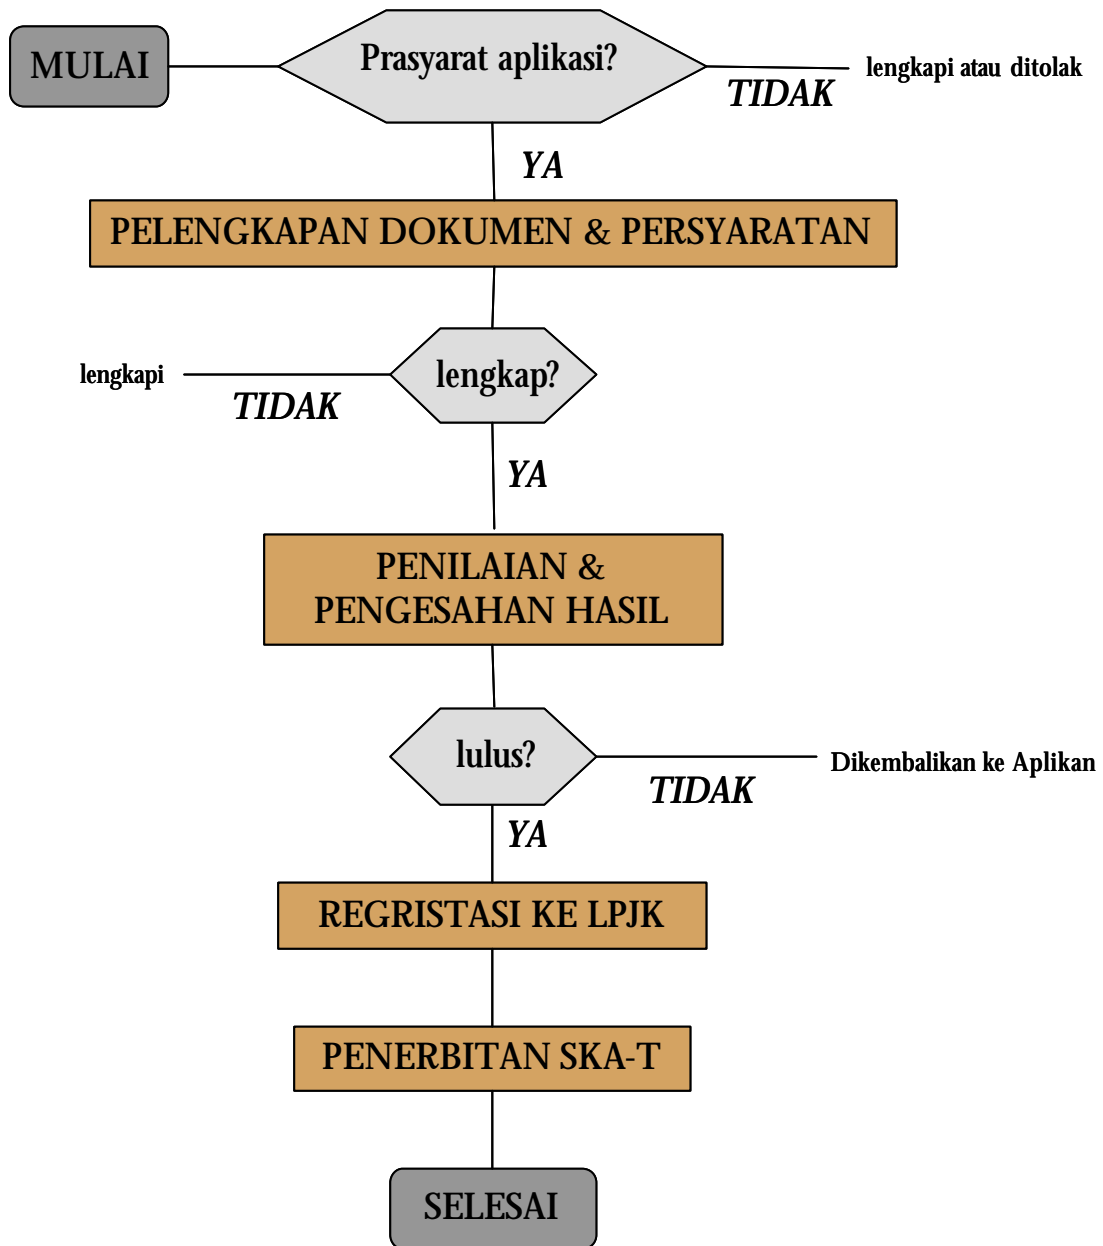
MULAI

Prasyarat aplikasi?

TIDAK

lengkapi atau ditolak

YA

PELENGKAPAN DOKUMEN & PERSYARATAN

lengkapi

TIDAK

lengkap?

YA

PENILAIAN & PENGESAHAN HASIL

lulus?

TIDAK

Dikembalikan ke Aplikan

YA

REGRISTASI KE LPJK

PENERBITAN SKA-T

SELESAI